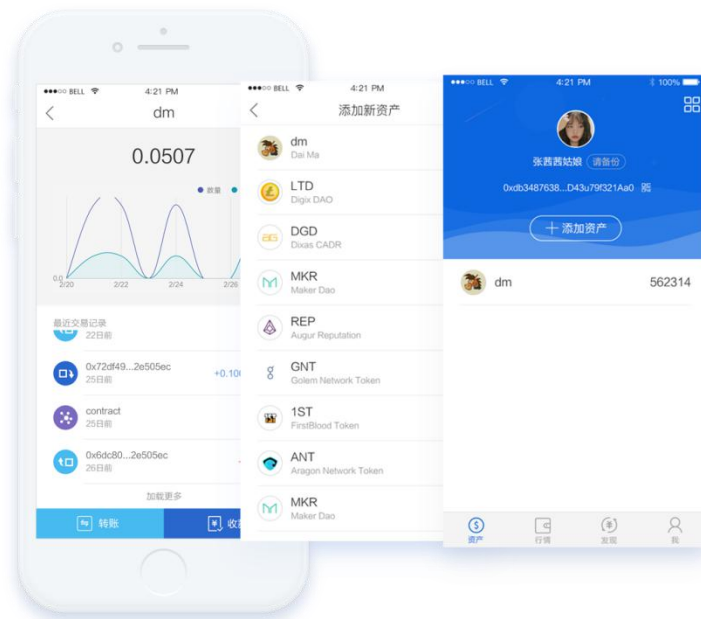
●●●○○ BELL 4:21 PM

dm

0.0507

● 数量 ●

0.0

2/20 2/22 2/24 2/26

最近交易记录

22日前

0x72df49...2e505ec

25日前

+0.10

contract

25日前

0x6dc80...2e505ec

26日前

加载更多

转账

收

●●●○○ BELL 4:21 PM

添加新资产

dm
Dai Ma

LTD
Digix DAO

DGD
Dixas CADR

MKR
Maker Dao

REP
Augur Reputation

GNT
Golem Network Token

1ST
FirstBlood Token

ANT
Aragon Network Token

MKR
Maker Dao

●●●○○ BELL 4:21 PM 100%

张茜茜姑娘 请备份

0xdb3487638...D43u79f321Aa0

+ 添加资产

dm 562314

资产 行情 发现 我